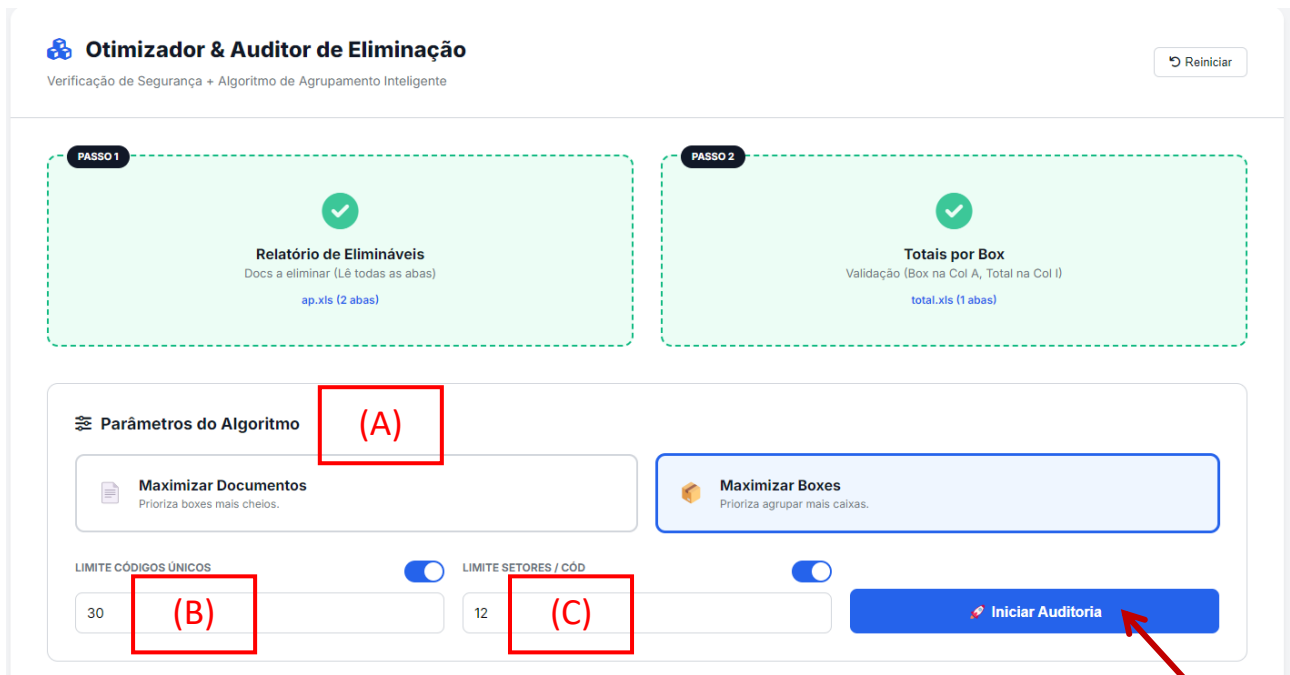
Otimizador & Auditor de Eliminação
Verificação de Segurança + Algoritmo de Agrupamento Inteligente

Reiniciar

PASSO 1
Relatório de Elimináveis
Docs a eliminar (Lê todas as abas)
ap.xls (2 abas)

PASSO 2
Totais por Box
Validação (Box na Col A, Total na Col I)
total.xls (1 abas)

Parâmetros do Algoritmo
(A)

Maximizar Documentos
Prioriza boxes mais cheios.

Maximizar Boxes
Prioriza agrupar mais caixas.

LIMITE CÓDIGOS ÚNICOS
30
(B)

LIMITE SETORES / CÓD
12
(C)

Iniciar Auditoria